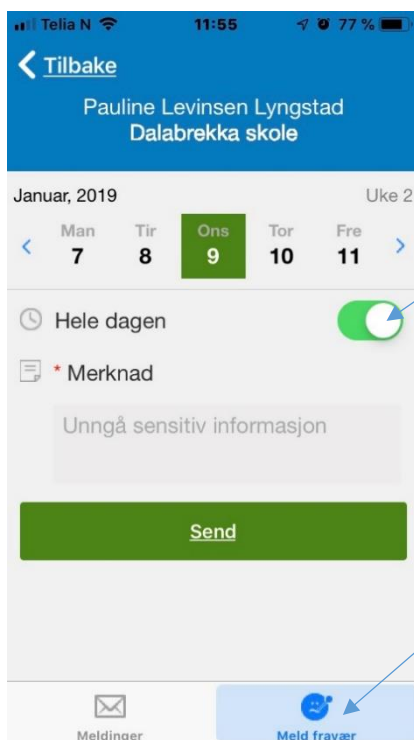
Telia N 11:55 77 %

Tilbake

Pauline Levinsen Lyngstad
Dalabrekka skole

Januar, 2019

Uke 2

| Man | Tir | Ons | Tor | Fre |
|---|---|---|---|---|
| 7 | 8 | 9 | 10 | 11 |

Hele dagen

* Merknad

Unngå sensitiv informasjon

Send

Meldinger

Meld fravær